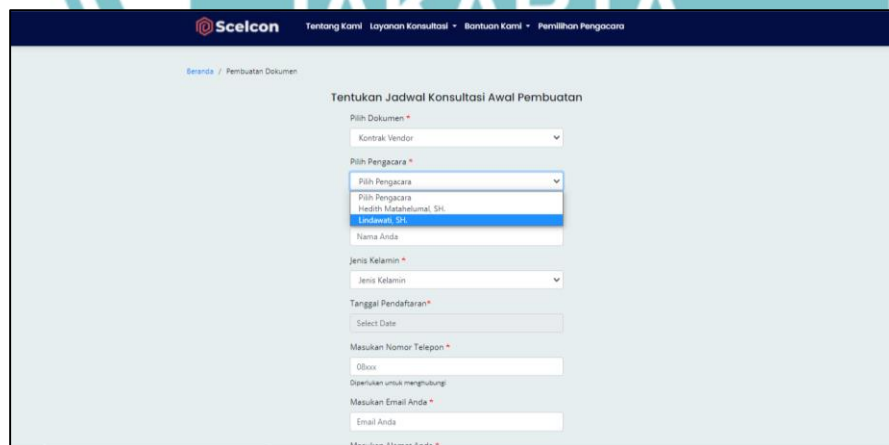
Scelcon Tentang Kami Layanan Konsultasi Bantuan Kami Pemilihan Pengacara

Beranda / Pembuatan Dokumen

Tentukan Jadwal Konsultasi Awal Pembuatan

Pilih Dokumen *

Kontrak Vendor

Pilih Pengacara *

Pilih Pengacara

Pilih Pengacara
Hedith Matahelumal, SH.
Lindawati, SH.

Nama Anda

Jenis Kelamin *

Jenis Kelamin

Tanggal Pendaftaran*

Select Date

Masukan Nomor Telepon *

08xxx

Diperlukan untuk menghubungi

Masukan Email Anda *

Email Anda

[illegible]